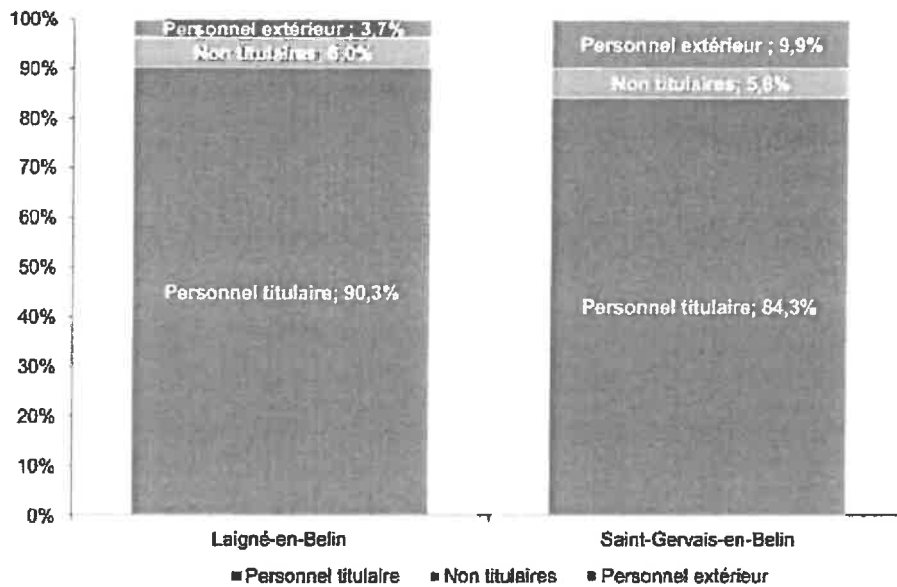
100%
90%
80%
70%
60%
50%
40%
30%
20%
10%
0%

Personnel extérieur ; 3,7%
Non titulaires ; 6,0%
Personnel titulaire; 90,3%

Personnel extérieur ; 9,9%
Non titulaires; 5,8%
Personnel titulaire; 84,3%

Laigné-en-Belin
Saint-Gervais-en-Belin

Personnel titulaire
Non titulaires
Personnel extérieur